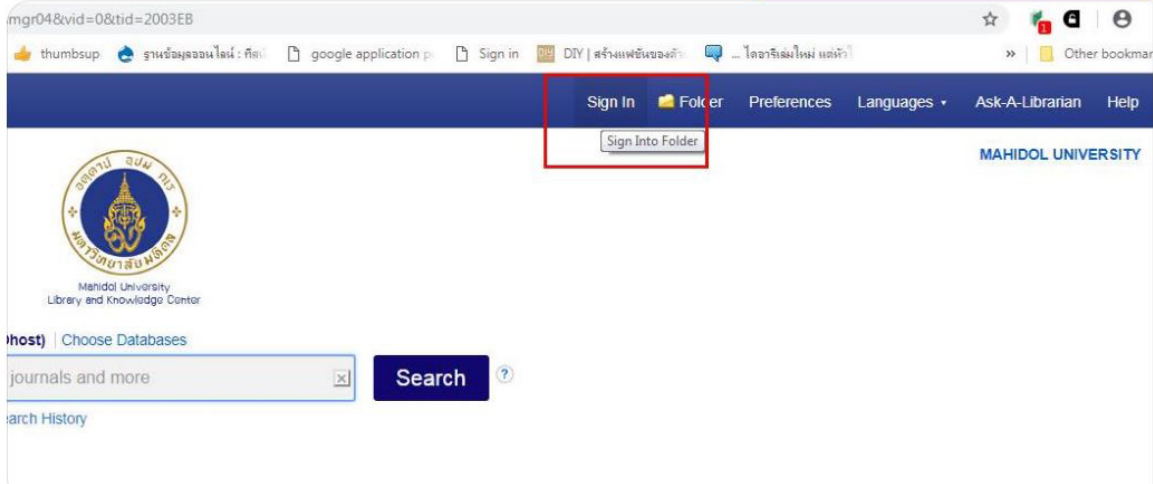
mgr04&vid=0&tid=2003EB

thumbsup ฐานข้อมูลออนไลน์ : ทีส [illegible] google application p Sign in DIY | สร้างแฟชั่นของตัว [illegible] ... ไอเดียเล่มใหม่ แต่ทำ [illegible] » Other bookmar

Sign In Folder Preferences Languages • Ask-A-Librarian Help

Sign Into Folder

MAHIDOL UNIVERSITY

Mahidol University
Library and Knowledge Center

host) | Choose Databases

journals and more

Search

?

arch History